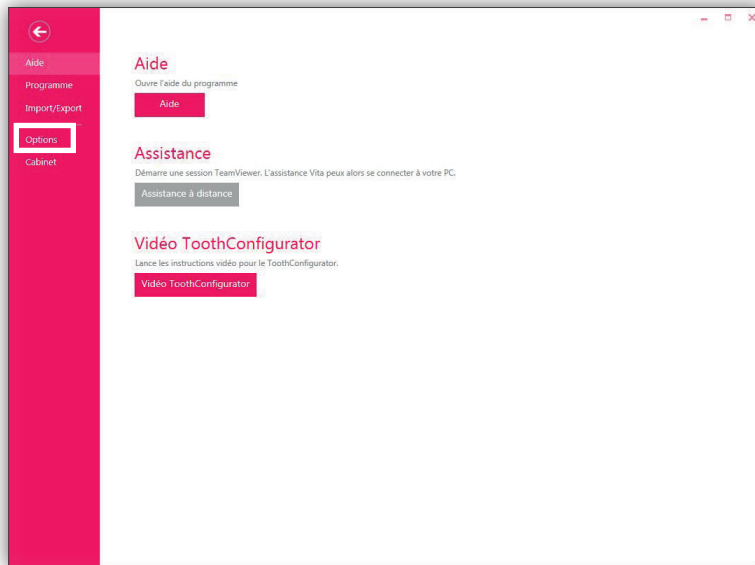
Aide
Programme
Import/Export
Options
Cabinet

Aide
Ouvre l'aide du programme
Aide

Assistance
Démarre une session TeamViewer. L'assistance Vita peux alors se connecter à votre PC.
Assistance à distance

Vidéo ToothConfigurator
Lance les instructions vidéo pour le ToothConfigurator.
Vidéo ToothConfigurator